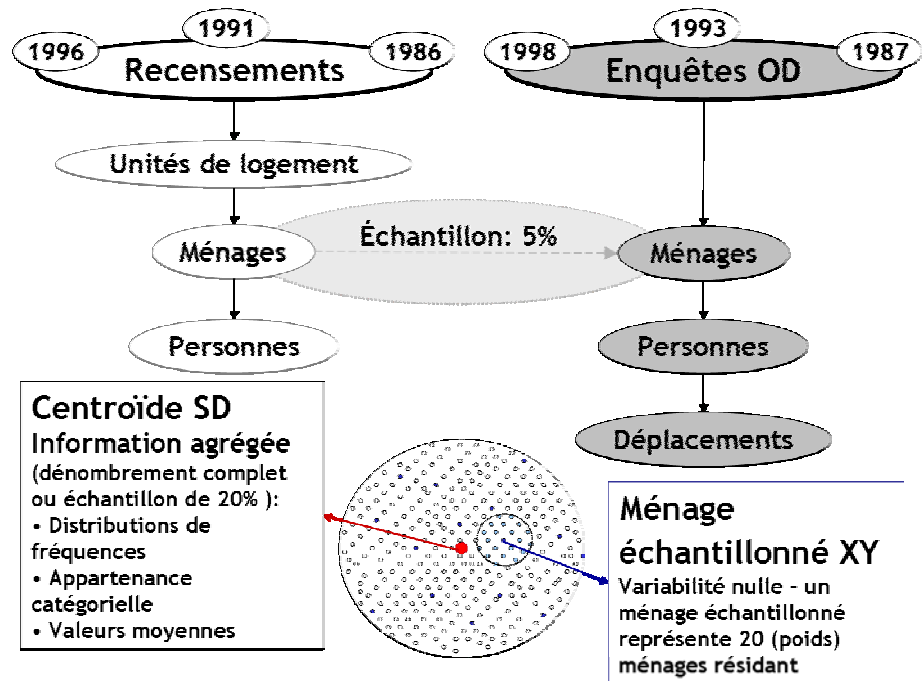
1991
1996
1986
Recensements

1993
1998
1987
Enquêtes OD

Unités de logement

Ménages

Échantillon: 5%

Ménages

Personnes

Personnes

Déplacements

Centroïde SD
Information agrégée
(dénombrement complet ou échantillon de 20% ):
• Distributions de fréquences
• Appartenance catégorielle
• Valeurs moyennes

Ménage échantillonné XY
Variabilité nulle – un ménage échantillonné représente 20 (poids) ménages résidant